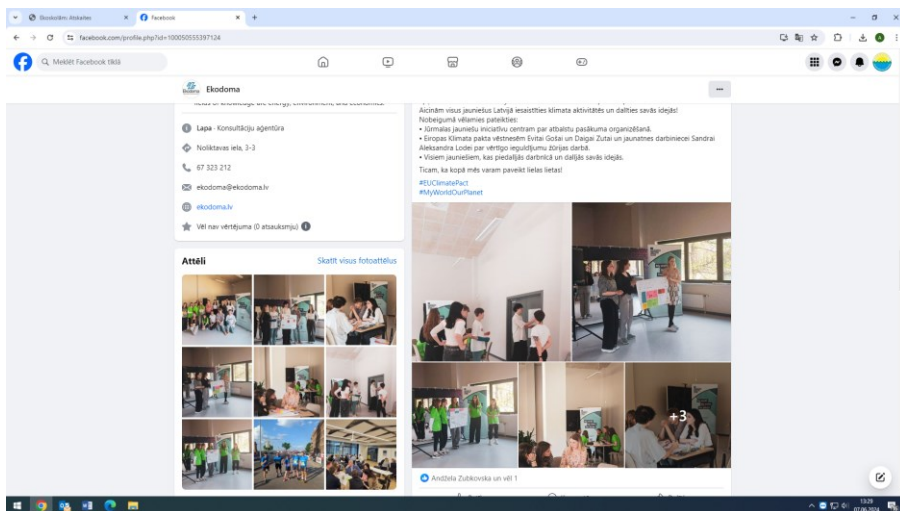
Skoloriem: Atskaites
Facebook
facebook.com/profile.php?id=100050555397124
Meklēt Facebook tīklā
Ekodoma
fields of knowledge are energy, environment, and economics.
Lapa · Konsultāciju aģentūra
Noliktavas iela, 3-3
67 323 212
ekodoma@ekodoma.lv
ekodoma.lv
Vēl nav vērtējuma (0 atsauksmju)
Attēli
Skatīt visus fotoattēlus
Aicinām visus jauniešus Latvijā iesaistīties klimata aktivitātēs un dalīties savās idejās!
Nobeigumā vēlamies pateikties:
• Jūrmalas jauniešu iniciatīvu centram par atbalstu pasākuma organizēšanā.
• Eiropas Klimata pakta vēstnesīm Evitai Gošai un Daigai Zutai un jaunatnes darbiniecei Sandrai Aleksandra Lodei par vērtīgo ieguldījumu žūrijas darbā.
• Visiem jauniešiem, kas piedalījās darbnīcā un dalījās savās idejās.
Ticam, ka kopā mēs varam paveikt lielas lietas!
#EUClimatePact
#MyWorldOurPlanet
+3
Andžela Zubkovska un vēl 1
13:29
07.06.2024